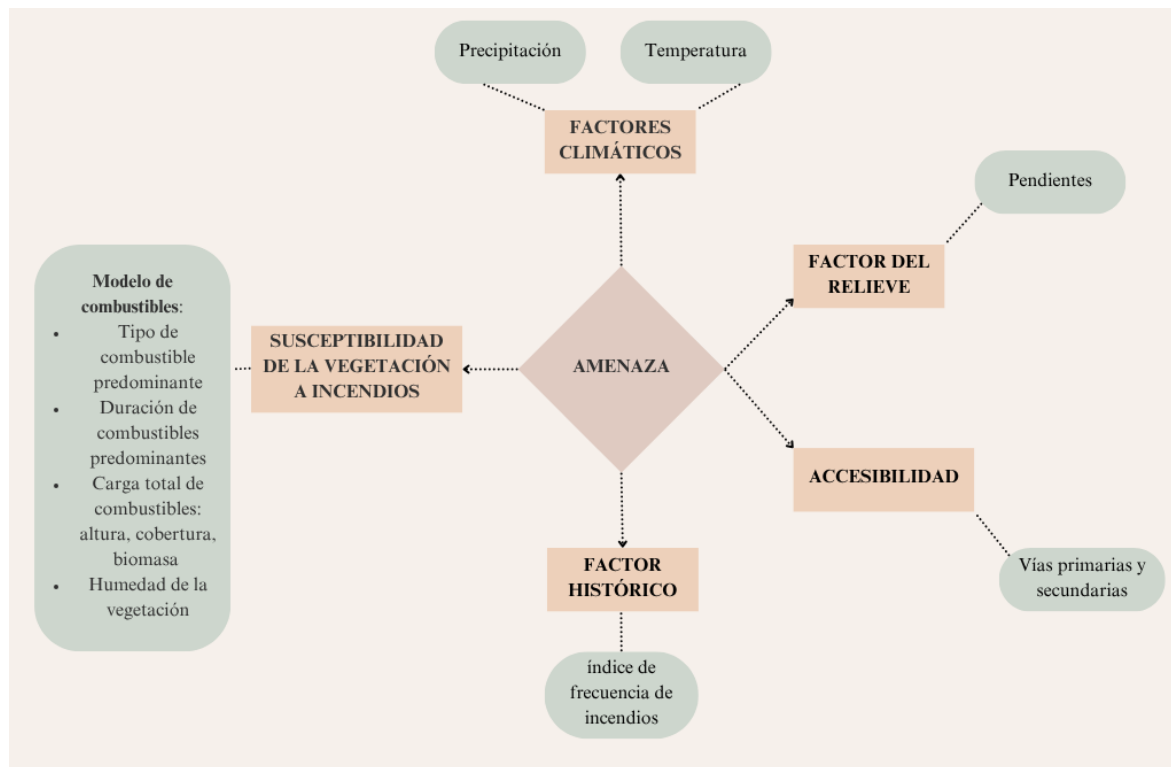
Precipitación

Temperatura

FACTORES CLIMÁTICOS

Pendientes

FACTOR DEL RELIEVE

Modelo de combustibles:
- Tipo de combustible predominante
- Duración de combustibles predominantes
- Carga total de combustibles: altura, cobertura, biomasa
- Humedad de la vegetación

SUSCEPTIBILIDAD DE LA VEGETACIÓN A INCENDIOS

AMENAZA

ACCESIBILIDAD

FACTOR HISTÓRICO

Vías primarias y secundarias

índice de frecuencia de incendios